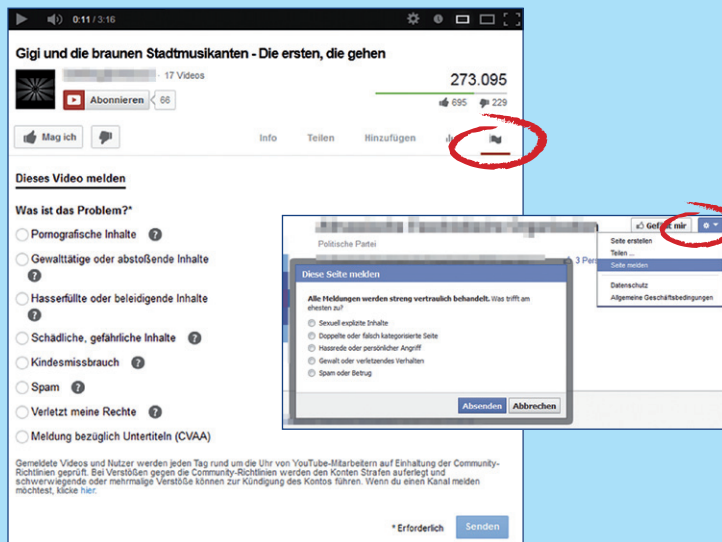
0:11 / 3:16

Gigi und die braunen Stadtmusikanten - Die ersten, die gehen

17 Videos

Abonnieren 66

273.095

695 229

Mag ich

Info Teilen Hinzufügen

Dieses Video melden

Was ist das Problem?*

Pornografische Inhalte

Gewalttätige oder abstoßende Inhalte

Hasserfüllte oder beleidigende Inhalte

Schädliche, gefährliche Inhalte

Kindesmissbrauch

Spam

Verletzt meine Rechte

Meldung bezüglich Untertiteln (CVAA)

Gemeldete Videos und Nutzer werden jeden Tag rund um die Uhr von YouTube-Mitarbeitern auf Einhaltung der Community-Richtlinien geprüft. Bei Verstößen gegen die Community-Richtlinien werden den Konten Strafen auferlegt und schwerwiegende oder mehrmalige Verstöße können zur Kündigung des Kontos führen. Wenn du einen Kanal melden möchtest, klicke hier.

* Erforderlich Senden

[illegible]

Politische Partei

Gefällt mir

Seite erstellen
Teilen ...
Seite melden
Datenschutz
Allgemeine Geschäftsbedingungen

3 Pers

Diese Seite melden

Alle Meldungen werden streng vertraulich behandelt. Was trifft am ehesten zu?

Sexuell explizite Inhalte
Doppelte oder falsch kategorisierte Seite
Hassrede oder persönlicher Angriff
Gewalt oder verletzendes Verhalten
Spam oder Betrug

Absenden Abbrechen